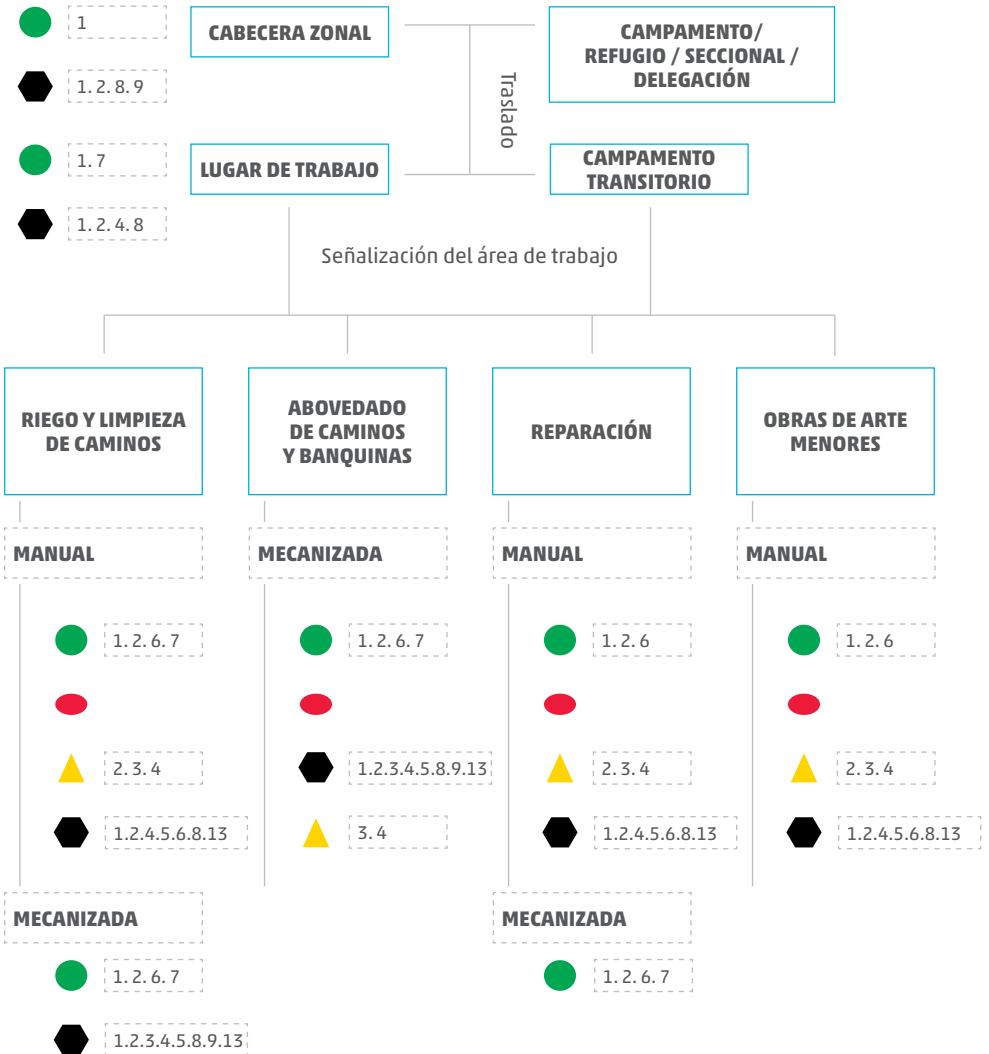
1

1. 2. 8. 9

1. 7

1. 2. 4. 8

CABECERA ZONAL

CAMPAMENTO/ REFUGIO / SECCIONAL / DELEGACIÓN

Traslado

LUGAR DE TRABAJO

CAMPAMENTO TRANSITORIO

Señalización del área de trabajo

RIEGO Y LIMPIEZA DE CAMINOS

MANUAL

1. 2. 6. 7

2. 3. 4

1.2.4.5.6.8.13

MECANIZADA

1. 2. 6. 7

1.2.3.4.5.8.9.13

ABOVEDADO DE CAMINOS Y BANQUINAS

MECANIZADA

1. 2. 6. 7

1.2.3.4.5.8.9.13

3. 4

REPARACIÓN

MANUAL

1. 2. 6

2. 3. 4

1.2.4.5.6.8.13

MECANIZADA

1. 2. 6. 7

OBRAS DE ARTE MENORES

MANUAL

1. 2. 6

2. 3. 4

1.2.4.5.6.8.13